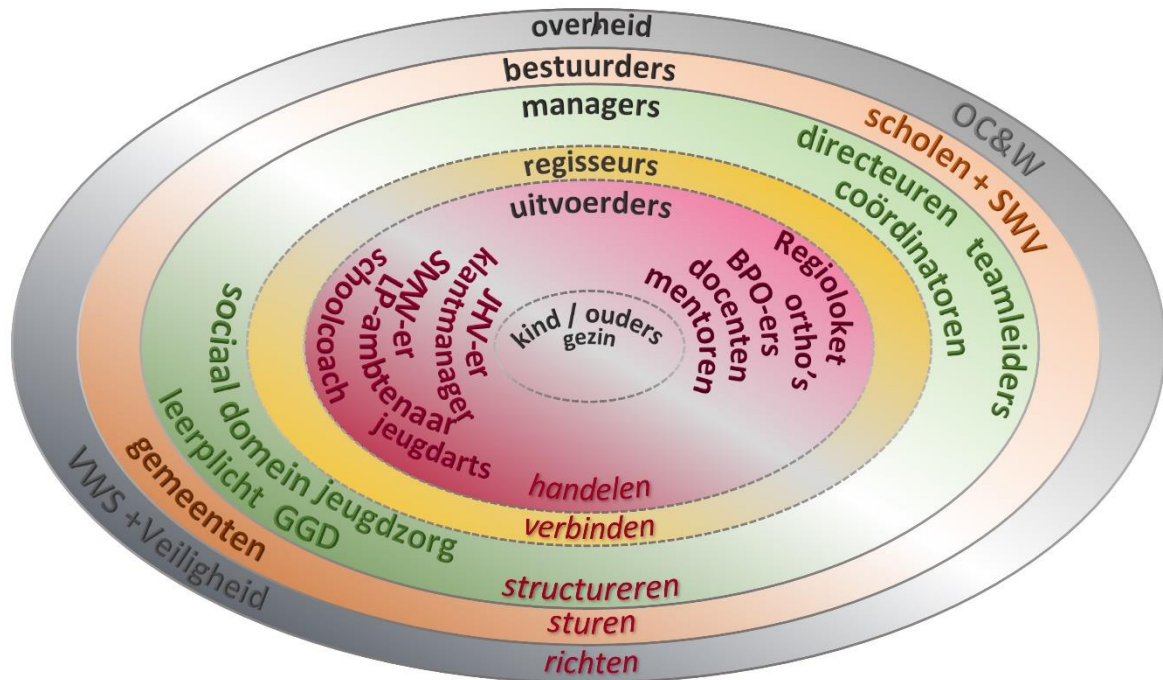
overheid
bestuurders
managers
regisseurs
uitvoerders

OC&W
scholen + SWV
directeuren
coördinatoren
teamleiders

Regioloket
ortho's
BPO-ers
docenten
mentoren

kind / ouders
gezin

JHV-er
klantmanager
SMW-er
LP-ambtenaar
schoolcoach
jeugdarts

sociaal domein jeugdzorg
leerplicht GGD
gemeenten
VWS +Veiligheid

handelen
verbinden
structureren
sturen
richten